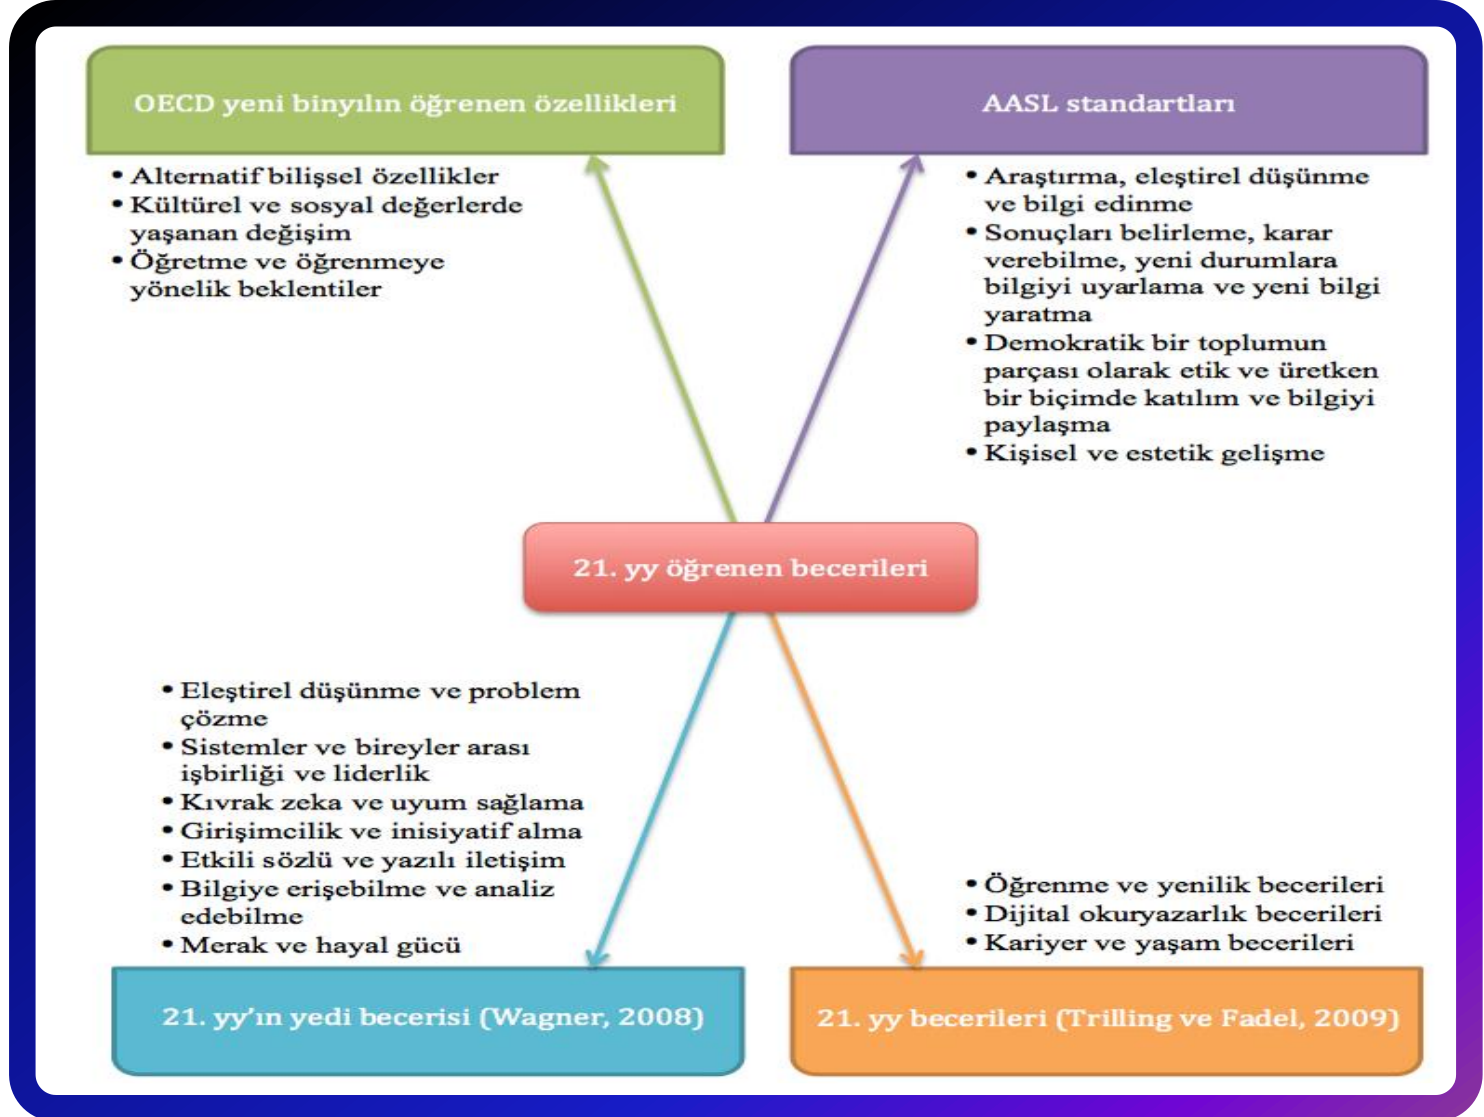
OECD yeni binyılın öğrenen özellikleri

• Alternatif bilişsel özellikler
• Kültürel ve sosyal değerlerde yaşanan değişim
• Öğretme ve öğrenmeye yönelik beklentiler

AASL standartları

• Araştırma, eleştirel düşünme ve bilgi edinme
• Sonuçları belirleme, karar verebilme, yeni durumlara bilgiyi uyarlama ve yeni bilgi yaratma
• Demokratik bir toplumun parçası olarak etik ve üretken bir biçimde katılım ve bilgiyi paylaşma
• Kişisel ve estetik gelişme

21. yy öğrenen becerileri

• Eleştirel düşünme ve problem çözme
• Sistemler ve bireyler arası işbirliği ve liderlik
• Kıvrak zeka ve uyum sağlama
• Girişimcilik ve inisiyatif alma
• Etkili sözlü ve yazılı iletişim
• Bilgiye erişebilme ve analiz edebilme
• Merak ve hayal gücü

• Öğrenme ve yenilik becerileri
• Dijital okuryazarlık becerileri
• Kariyer ve yaşam becerileri

21. yy'ın yedi becerisi (Wagner, 2008)

21. yy becerileri (Trilling ve Fadel, 2009)